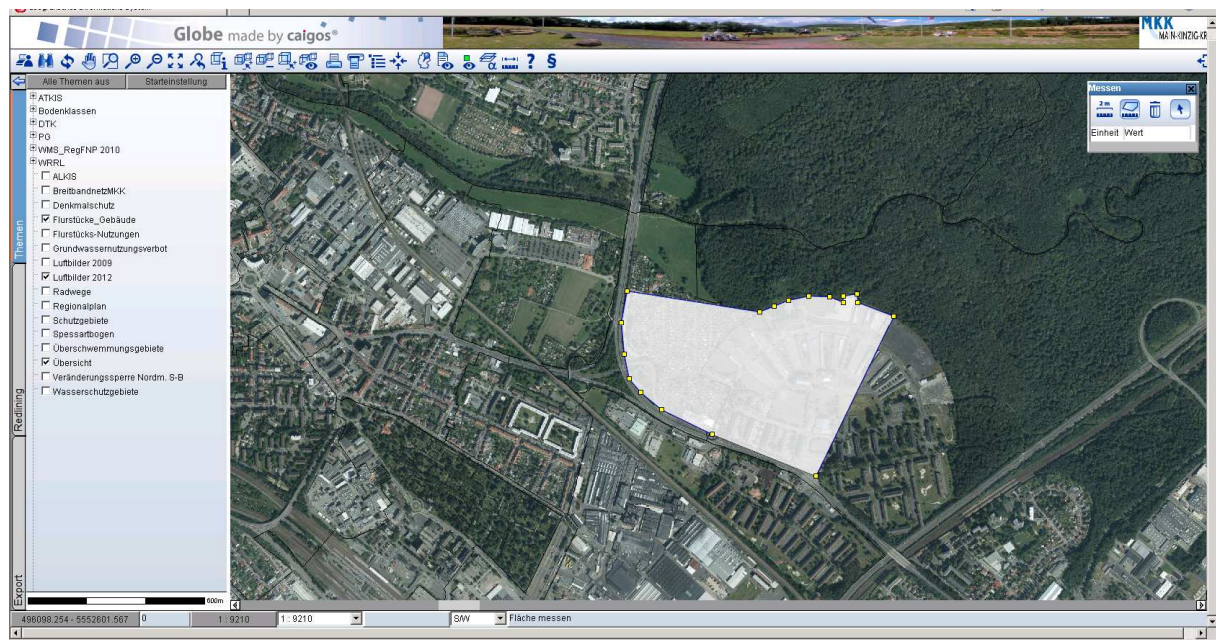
Globe made by caigos®

MKK
MAIN-KINZIG-KR

? §

Alle Themen aus
Starteinstellung

ATKIS
Bodenklassen
DTK
PG
WMS_RegFNP 2010
WRRL
ALKIS
BreitbandnetzMKK
Denkmalschutz
Flurstücke_Gebäude
Flurstücks-Nutzungen
Grundwassernutzungsverbot
Luftbilder 2009
Luftbilder 2012
Radwege
Regionalplan
Schutzgebiete
Spessartbogen
Überschwemmungsgebiete
Übersicht
Veränderungssperre Nordm. S-B
Wasserschutzgebiete

Themen
Redlining
Export

600m

Messen
2 m
Einheit Wert

496098.254 - 5552601.567 | 0 | 1 : 9210 | 1 : 9210 | S/W | Fläche messen